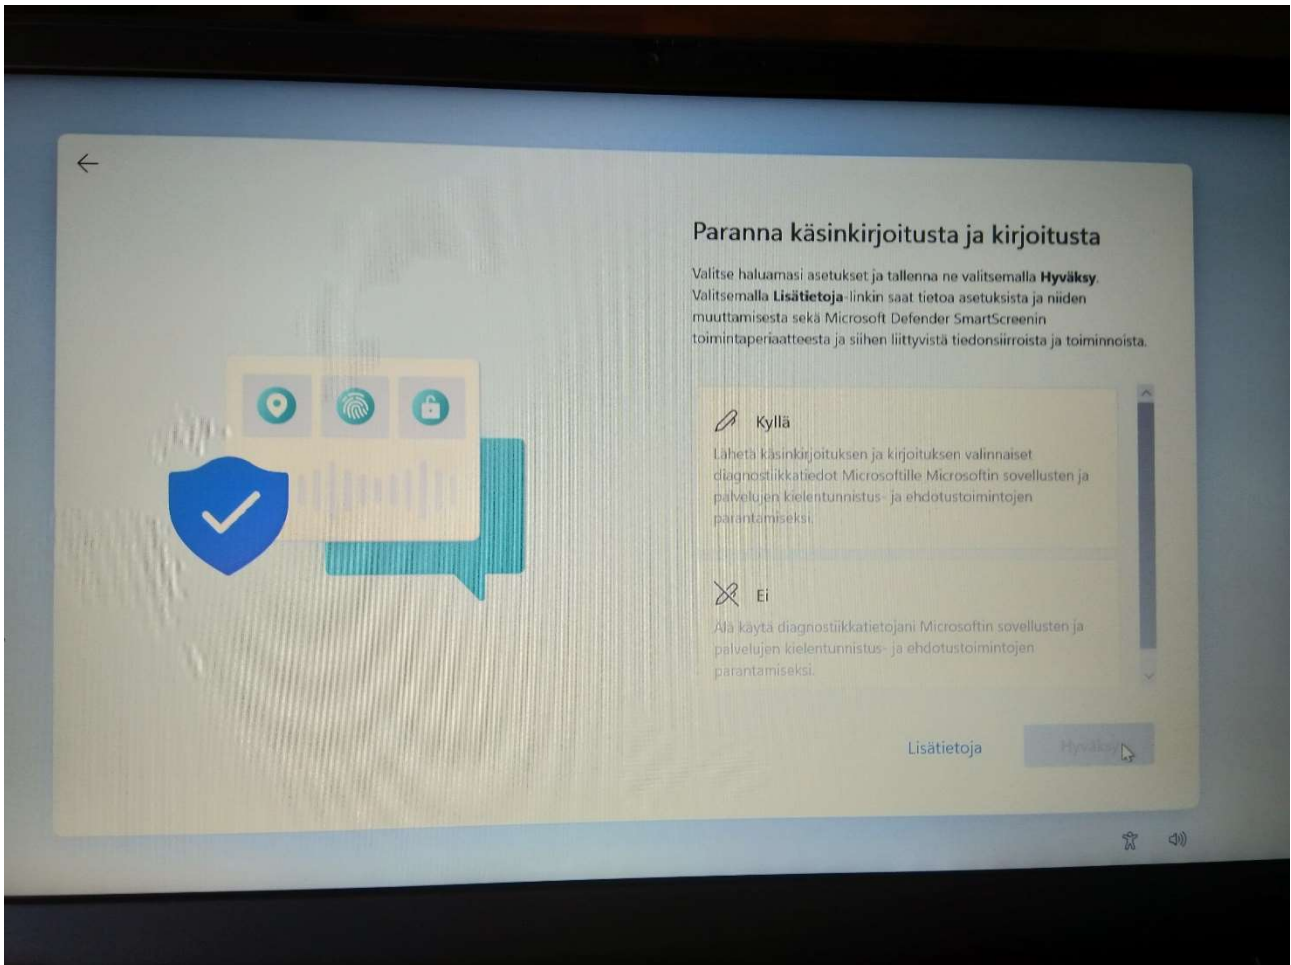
Paranna käsinkirjoitusta ja kirjoitusta

Valitse haluamasi asetukset ja tallenna ne valitsemalla **Hyväksy**. Valitsemalla **Lisätietoja**-linkin saat tietoa asetuksista ja niiden muuttamisesta sekä Microsoft Defender SmartScreenin toimintaperiaatteesta ja siihen liittyvistä tiedonsiirroista ja toiminnoista.

Kyllä

Lähetä käsinkirjoituksen ja kirjoituksen valinnaiset diagnostiikkatiedot Microsoftille Microsoftin sovellusten ja palvelujen kielentunnistus- ja ehdotustoimintojen parantamiseksi.

Ei

Älä käytä diagnostiikkatietojani Microsoftin sovellusten ja palvelujen kielentunnistus- ja ehdotustoimintojen parantamiseksi.

Lisätietoja

Hyväksy